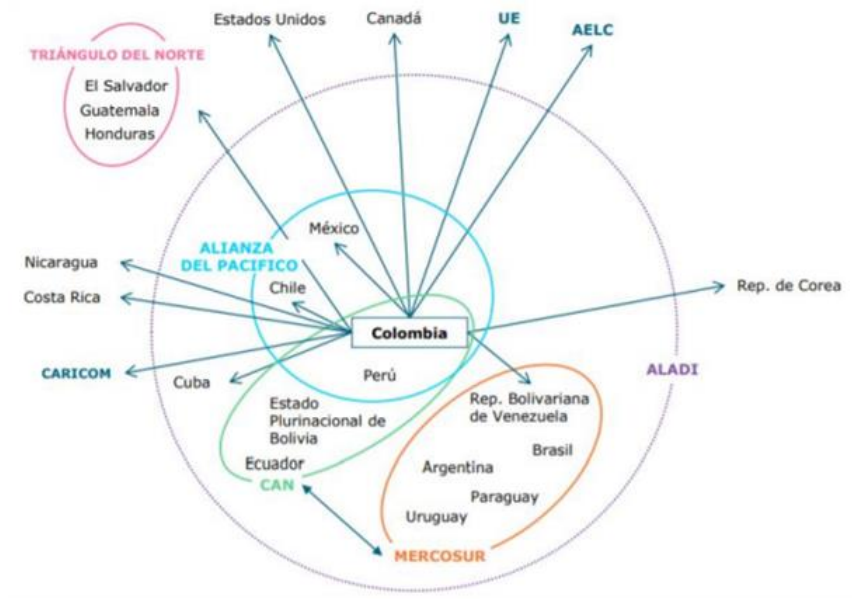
Estados Unidos

Canadá

UE

AELC

TRIÁNGULO DEL NORTE

El Salvador
Guatemala
Honduras

México

ALIANZA DEL PACIFICO

Nicaragua

Costa Rica

Chile

Colombia

Rep. de Corea

CARICOM

Cuba

Perú

ALADI

Estado Plurinacional de Bolivia

Rep. Bolivariana de Venezuela

Brasil

Ecuador

Argentina

CAN

Paraguay

Uruguay

MERCOSUR